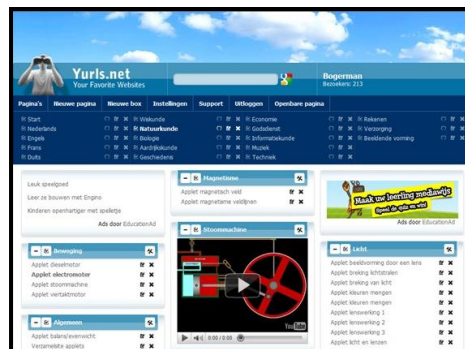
Yurls.net
Your Favorite Websites

Bogerman
Bezoekers: 213

Pagina's
Nieuwe pagina
Nieuwe box
Instellingen
Support
Uitloggen
Openbare pagina

Start
Nederlands
Engels
Frans
Duits

Wiskunde
Natuurkunde
Biologie
Aardrijkskunde
Geschiedenis

Economie
Godsdienst
Informatiekunde
Muziek
Techniek

Rekenen
Verzorging
Beeldende vorming

Leuk speelgoed
Leer ze bouwen met Engino
Kinderen spelenderwijs met spelletje
Ads door EducationAd

Magnetisme
Applet magnetisch veld
Applet magnetisme veldlijnen

Stoommachine
0:00 / 0:00
YouTube

Maak uw leerling mediawijs
Speel de spellen en win!
Ads door EducationAd

Beweging
Applet dieselmotor
Applet electromotor
Applet stoommachine
Applet viertaktmotor

Licht
Applet beeldvorming door een lens
Applet breking lichtstralen
Applet breking van licht
Applet kleuren mengen
Applet kleuren mengen
Applet lenswerking 1
Applet lenswerking 2
Applet lenswerking 3
Applet licht en lenzen

Algemeen
Applet balans/evenwicht
Verzamelsite applets